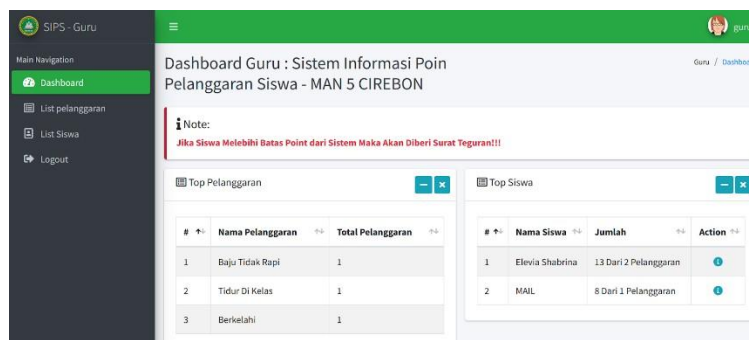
SIPS - Guru

≡

gur

Main Navigation

Dashboard

List pelanggaran

List Siswa

Logout

Dashboard Guru : Sistem Informasi Poin Pelanggaran Siswa - MAN 5 CIREBON

Guru / Dashboa

Note:

Jika Siswa Melebihi Batas Point dari Sistem Maka Akan Diberi Surat Teguran!!!

Top Pelanggaran

| # | Nama Pelanggaran | Total Pelanggaran |
|---|---|---|
| 1 | Baju Tidak Rapi | 1 |
| 2 | Tidur Di Kelas | 1 |
| 3 | Berkelahi | 1 |

Top Siswa

| # | Nama Siswa | Jumlah | Action |
|---|---|---|---|
| 1 | Elevia Shabrina | 13 Dari 2 Pelanggaran | |
| 2 | MAIL | 8 Dari 1 Pelanggaran | |